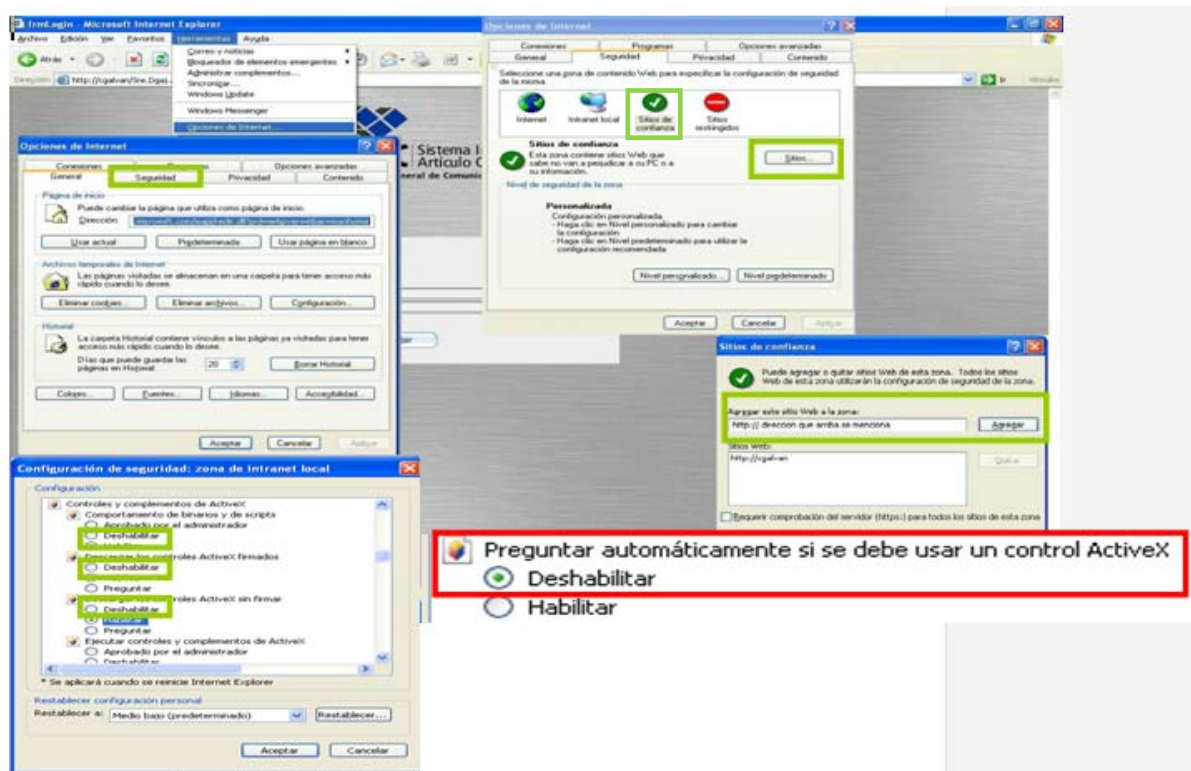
frmLogin - Microsoft Internet Explorer
Archivo Edición Ver Favoritos Herramientas Ayuda
Atrás
Dirección http://cgalvan/Ine.Dgai...
Correo y noticias
Bloqueador de elementos emergentes
Administrar complementos...
Sincronizar...
Windows Update
Windows Messenger
Opciones de Internet...
Sistema I
Artículo C
neral de Comunic

Opciones de Internet
Conexiones Programas Opciones avanzadas
General Seguridad Privacidad Contenido
Página de inicio
Puede cambiar la página que utiliza como página de inicio.
Dirección: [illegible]
Usar actual Predeterminada Usar página en blanco
Archivos temporales de Internet
Las páginas visitadas se almacenan en una carpeta para tener acceso más rápido cuando lo desee.
Eliminar cookies... Eliminar archivos... Configuración...
Historial
La carpeta Historial contiene vínculos a las páginas ya visitadas para tener acceso más rápido cuando lo desee.
Días que puede guardar las páginas en Historial: 20 Borrar Historial
Colores... Fuentes... Idiomas... Accesibilidad...
Aceptar Cancelar Aplicar

Opciones de Internet
Conexiones Programas Opciones avanzadas
General Seguridad Privacidad Contenido
Seleccione una zona de contenido Web para especificar la configuración de seguridad de la misma.
Internet Intranet local Sitios de confianza Sitios restringidos
Sitios de confianza
Esta zona contiene sitios Web que sabe no van a perjudicar a su PC o a su información.
Sitios...
Nivel de seguridad de la zona
Personalizada
Configuración personalizada
- Haga clic en Nivel personalizado para cambiar la configuración
- Haga clic en Nivel predeterminado para utilizar la configuración recomendada
Nivel personalizado... Nivel predeterminado
Aceptar Cancelar Aplicar

Sitios de confianza
Puede agregar o quitar sitios Web de esta zona. Todos los sitios Web de esta zona utilizarán la configuración de seguridad de la zona.
Agregar este sitio Web a la zona:
http:// direccion que arriba se menciona
Agregar
Sitios Web:
http://cgalvan
Quitar
Requerir comprobación del servidor (https:) para todos los sitios de esta zona

Configuración de seguridad: zona de intranet local
Configuración
Controles y complementos de ActiveX
Comportamiento de binarios y de scripts
Aprobado por el administrador
Deshabilitar
Descargar los controles ActiveX firmados
Deshabilitar
Preguntar
Descargar controles ActiveX sin firmar
Deshabilitar
Habilitar
Preguntar
Ejecutar controles y complementos de ActiveX
Aprobado por el administrador
Deshabilitar
* Se aplicará cuando se reinicie Internet Explorer
Restablecer configuración personal
Restablecer a: Medio bajo (predeterminado) Restablecer...
Aceptar Cancelar

Preguntar automáticamente si se debe usar un control ActiveX
Deshabilitar
Habilitar